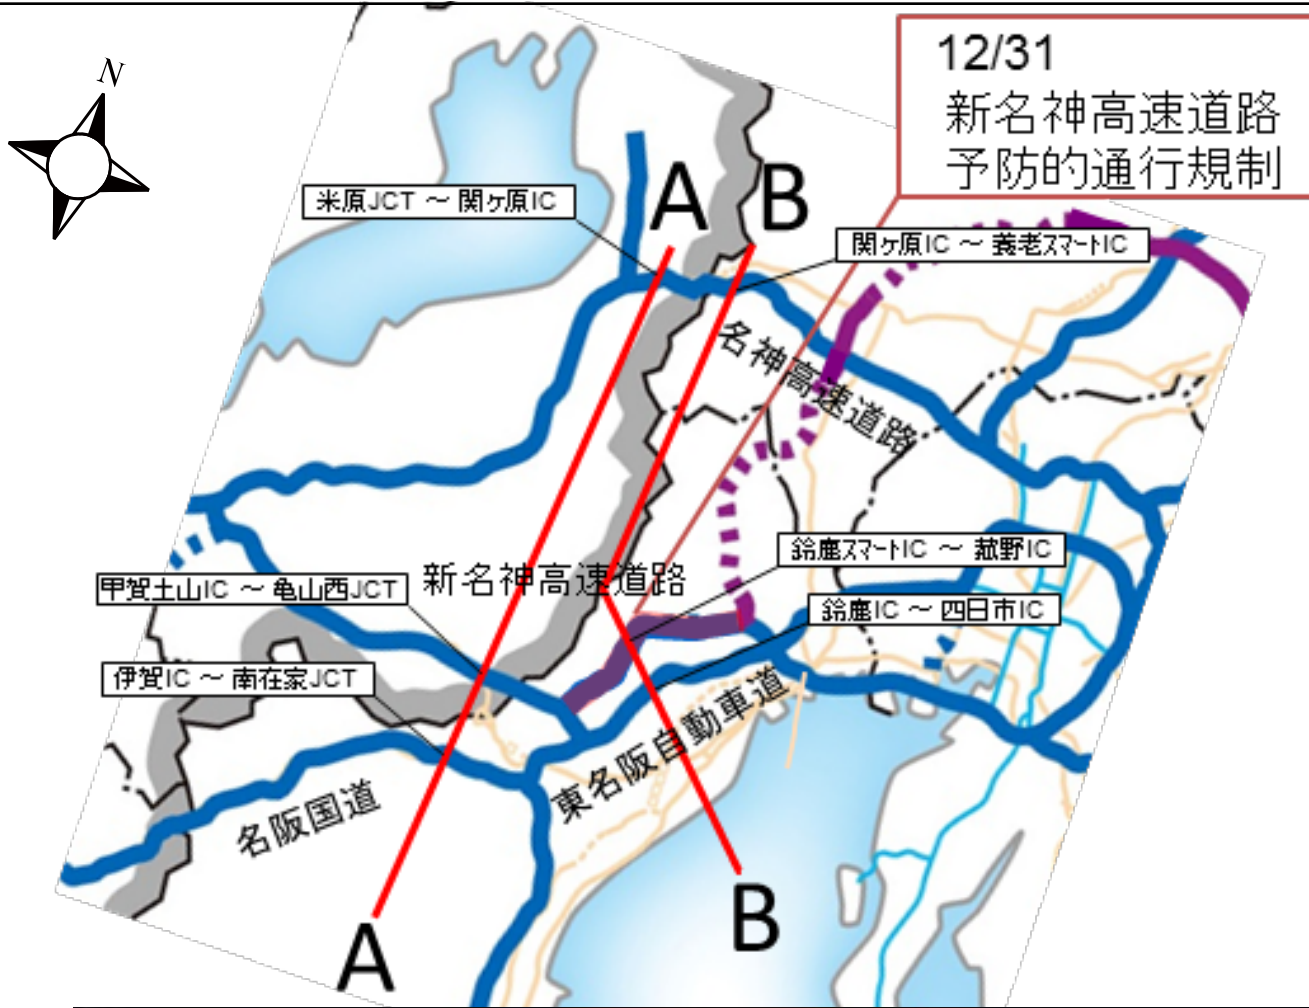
N

12/31
新名神高速道路
予防的通行規制

米原JCT ～ 関ヶ原IC

A B

関ヶ原IC ～ 養老スマートIC

名神高速道路

鈴鹿スマートIC ～ 菰野IC

甲賀土山IC ～ 亀山西JCT

新名神高速道路

鈴鹿IC ～ 四日市IC

伊賀IC ～ 南在家JCT

東名阪自動車道

名阪国道

A

B